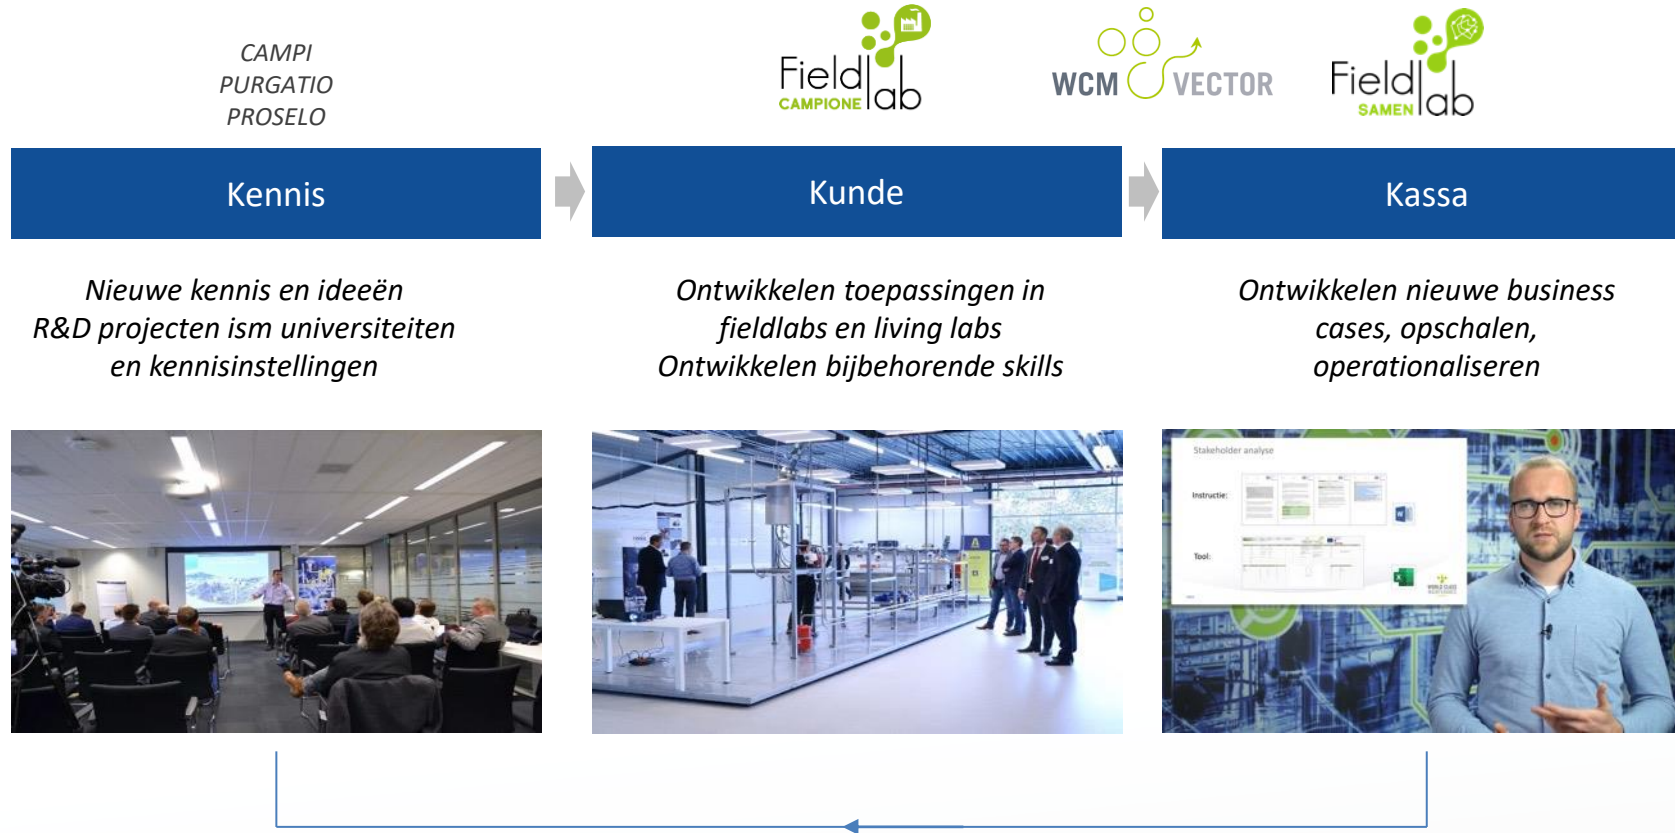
CAMPI
PURGATIO
PROSELO

Field lab CAMPIONE

WCM VECTOR

Field lab SAMEN

Kennis

Kunde

Kassa

Nieuwe kennis en ideeën
R&D projecten ism universiteiten en kennisinstellingen

Ontwikkelen toepassingen in fieldlabs en living labs
Ontwikkelen bijbehorende skills

Ontwikkelen nieuwe business cases, opschalen, operationaliseren

Stakeholder analyse

Instructie:

Tool: